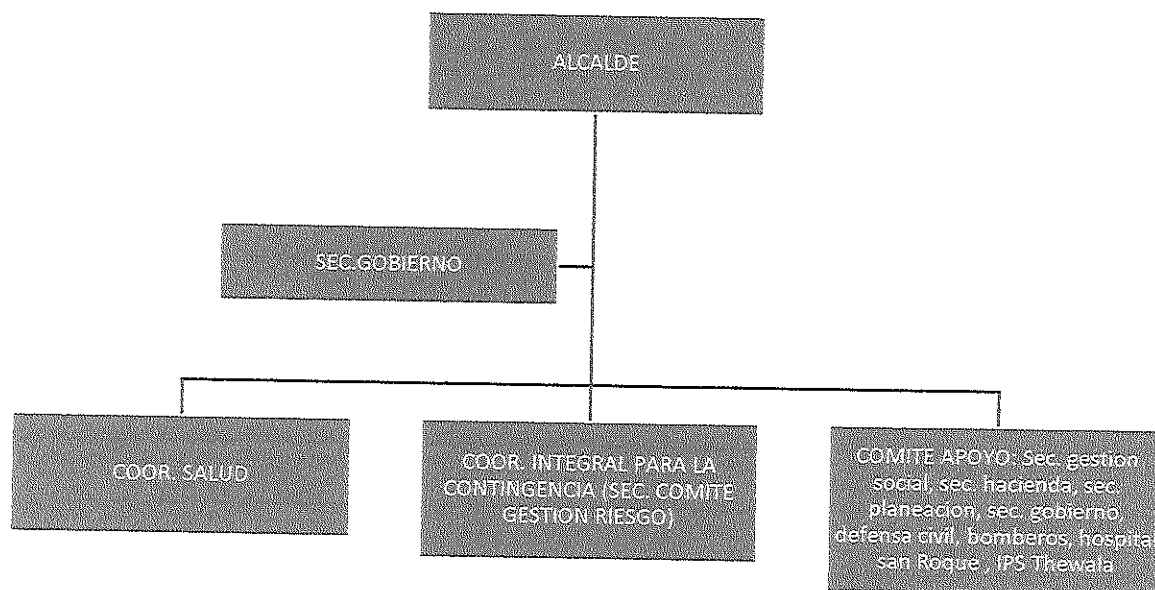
ALCALDE

SEC.GOBIERNO

COOR. SALUD

COOR. INTEGRAL PARA LA CONTINGENCIA (SEC. COMITE GESTION RIESGO)

COMITE APOYO: Sec. gestion social, sec. hacienda, sec. planeacion, sec. gobierno, defensa civil, bomberos, hospital san Roque , IPS Thewala